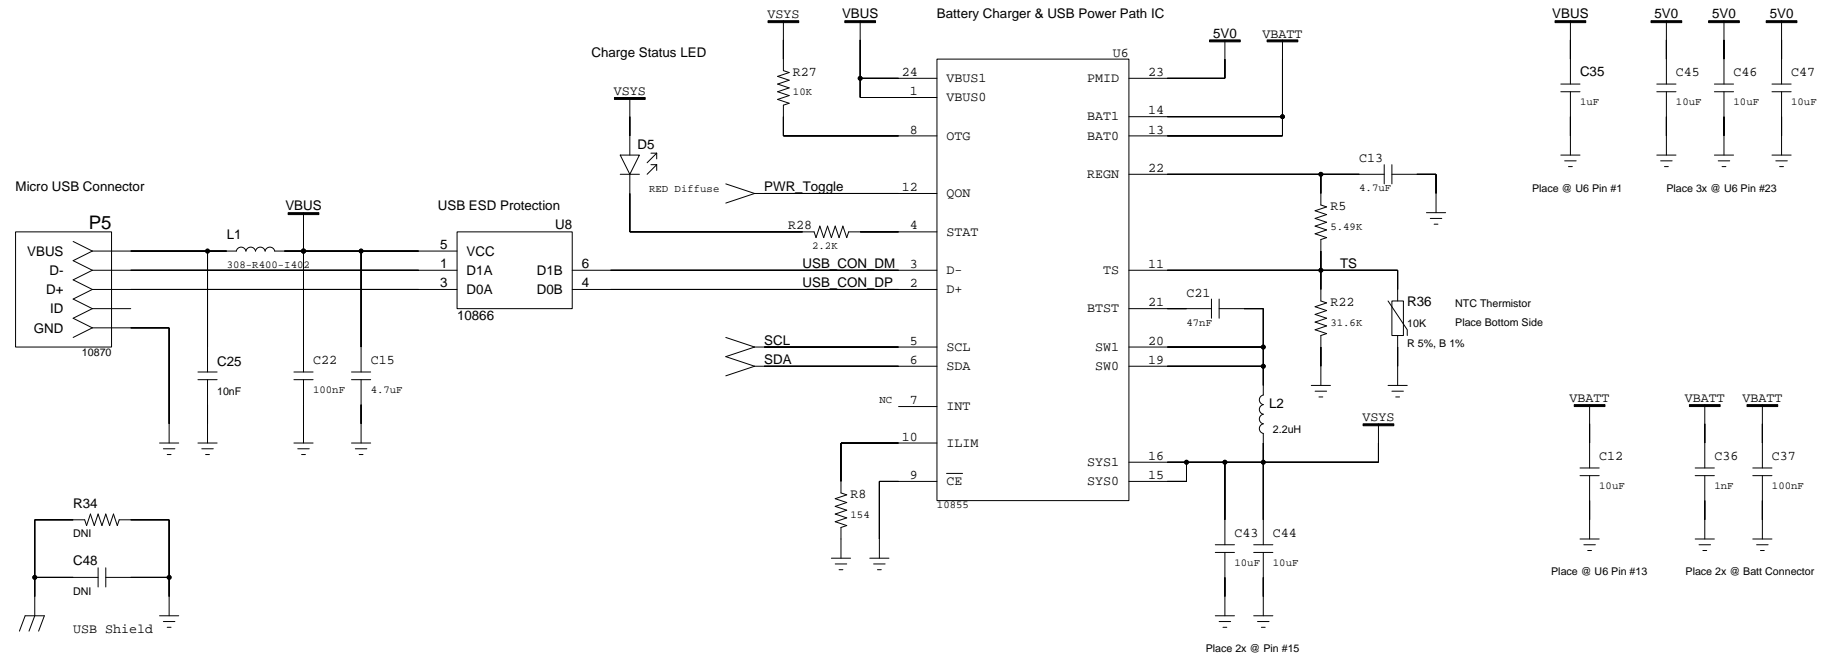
VSYS VBUS Battery Charger & USB Power Path IC

VBUS 5V0 5V0 5V0

Charge Status LED

U6

5V0 VBATT

R27 10K

24 VBUS1 PMID 23
1 VBUS0

C35 1uF C45 10uF C46 10uF C47 10uF

VSYS

D5

14 BAT1
13 BAT0

8 OTG

22 REGN

C13 4.7uF

RED Diffuse PWR_Toggle 12 QON

Place @ U6 Pin #1 Place 3x @ U6 Pin #23

Micro USB Connector

R5 5.49K

USB ESD Protection

VBUS

P5

U8

R28 2.2K 4 STAT

L1

VBUS 5 VCC
D- 1 D1A D1B 6 USB_CON_DM 3 D- TS 11 TS
D+ 3 D0A D0B 4 USB_CON_DP 2 D+
ID
GND

308-R400-I402

10866

BTST 21 C21 47nF

R22 31.6K

R36 10K NTC Thermistor Place Bottom Side R 5%, B 1%

10870

C25 10nF C22 100nF C15 4.7uF

SCL 5 SCL SW1 20
SDA 6 SDA SW0 19

NC 7 INT

L2 2.2uH

VSYS

VBATT VBATT VBATT

10 ILIM

C12 10uF C36 1nF C37 100nF

9 $\overline{CE}$ SYS1 16 SYS0 15

R34 DNI

R8 154

10855

C48 DNI

C43 10uF C44 10uF

Place @ U6 Pin #13 Place 2x @ Batt Connector

USB Shield

Place 2x @ Pin #15